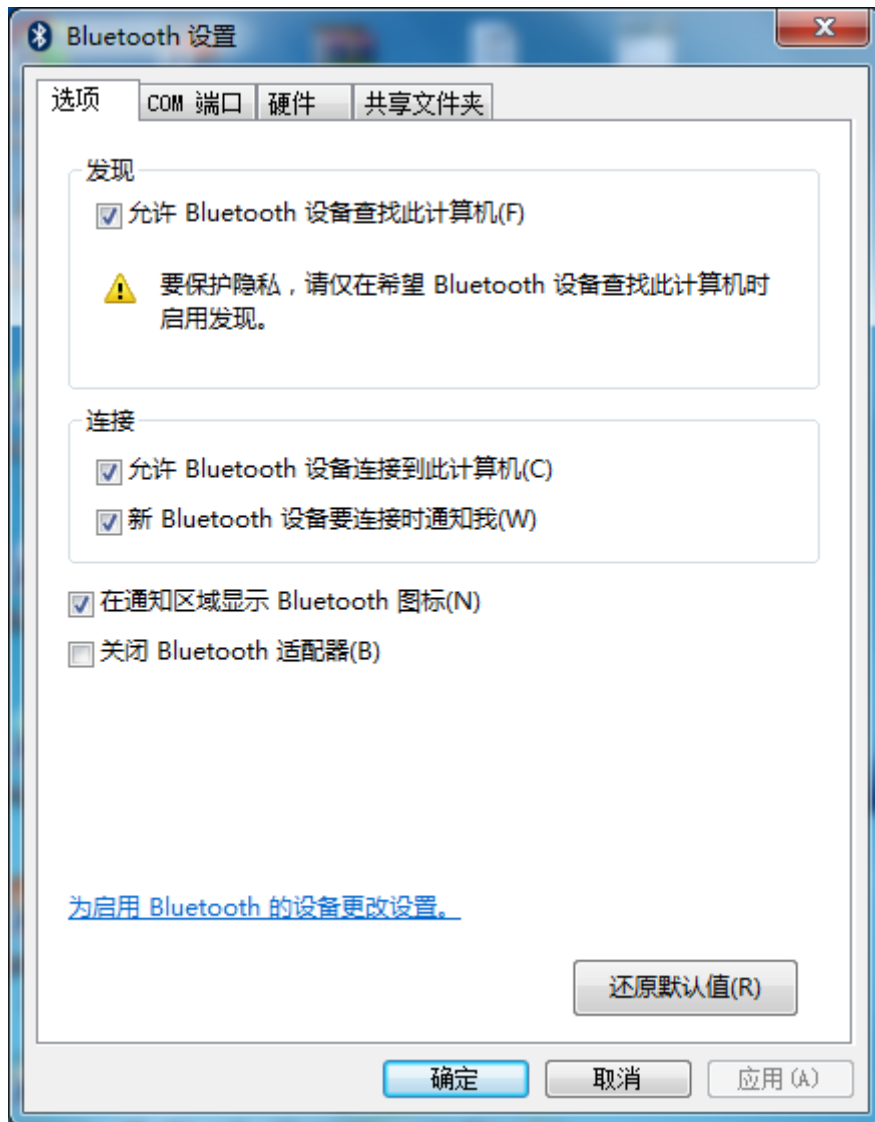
Bluetooth 设置

选项 | COM 端口 | 硬件 | 共享文件夹

发现

允许 Bluetooth 设备查找此计算机(F)

要保护隐私，请仅在希望 Bluetooth 设备查找此计算机时启用发现。

连接

允许 Bluetooth 设备连接到此计算机(C)

新 Bluetooth 设备要连接时通知我(W)

在通知区域显示 Bluetooth 图标(N)

关闭 Bluetooth 适配器(B)

为启用 Bluetooth 的设备更改设置。

还原默认值(R)

确定 取消 应用(A)